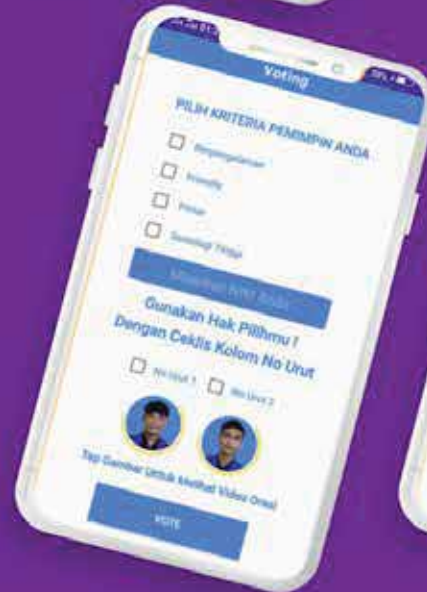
Voting

PILIH KRITERIA PEMIMPIN ANDA

Berpengalaman

Friendly

Pintar

Semangat Tinggi

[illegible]

Gunakan Hak Pilihmu !
Dengan Ceklis Kolom No Urut

No Urut 1

No Urut 2

Tap Gambar Untuk Melihat Video Orasi

VOTE